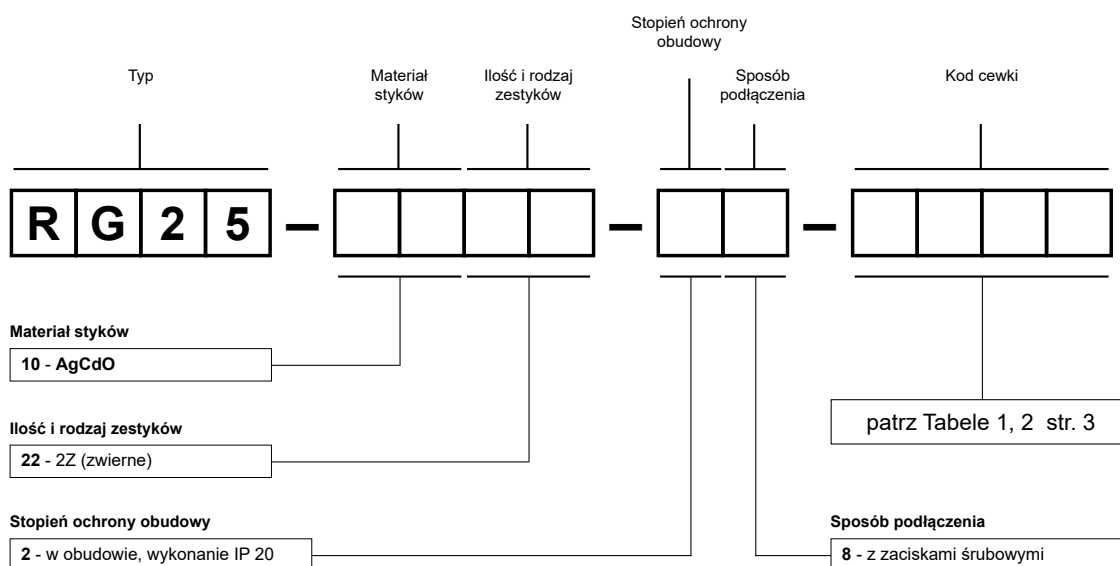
Stopień ochrony obudowy

Typ

Materiał styków

Ilość i rodzaj zestyków

Sposób podłączenia

Kod cewki

R G 2 5 – – –

Materiał styków

10 - AgCdO

Ilość i rodzaj zestyków

22 - 2Z (zwierne)

Stopień ochrony obudowy

2 - w obudowie, wykonanie IP 20

patrz Tabele 1, 2 str. 3

Sposób podłączenia

8 - z zaciskami śrubowymi